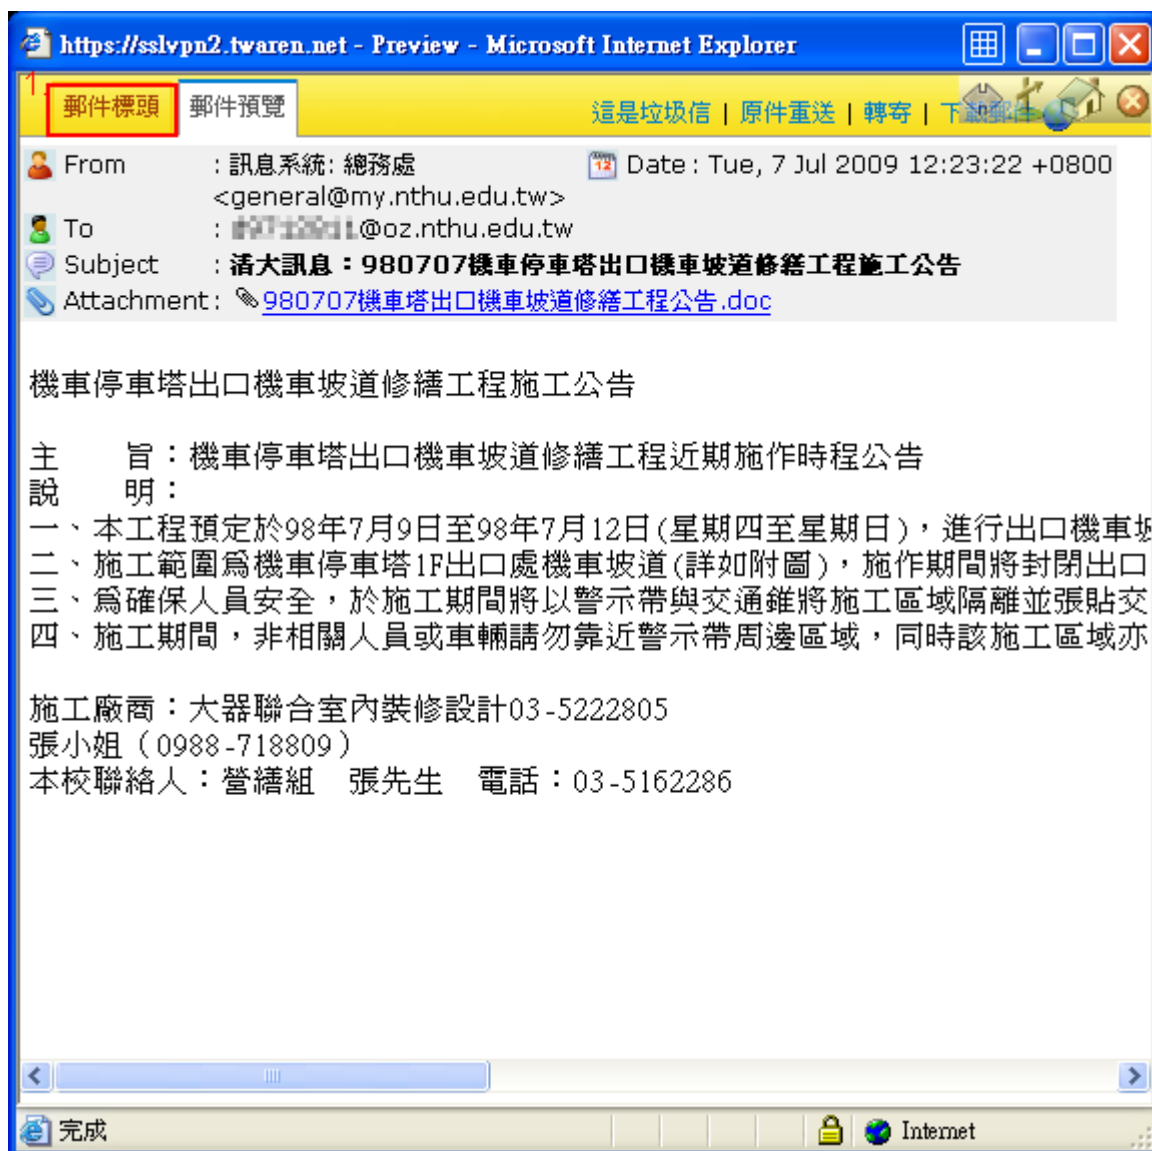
https://sslvpn2.twaren.net - Preview - Microsoft Internet Explorer

1
郵件標頭 郵件預覽

這是垃圾信 | 原件重送 | 轉寄 | 下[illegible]

From : 訊息系統: 總務處 <general@my.nthu.edu.tw>
Date : Tue, 7 Jul 2009 12:23:22 +0800
To : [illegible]@oz.nthu.edu.tw
Subject : 清大訊息：980707機車停車塔出口機車坡道修繕工程施工公告
Attachment : 980707機車塔出口機車坡道修繕工程公告.doc

機車停車塔出口機車坡道修繕工程施工公告

主 旨：機車停車塔出口機車坡道修繕工程近期施作時程公告
說 明：
一、本工程預定於98年7月9日至98年7月12日(星期四至星期日)，進行出口機車坡
二、施工範圍為機車停車塔1F出口處機車坡道(詳如附圖)，施作期間將封閉出口
三、為確保人員安全，於施工期間將以警示帶與交通錐將施工區域隔離並張貼交
四、施工期間，非相關人員或車輛請勿靠近警示帶周邊區域，同時該施工區域亦

施工廠商：大器聯合室內裝修設計03-5222805
張小姐（0988-718809）
本校聯絡人：營繕組 張先生 電話：03-5162286

完成
Internet